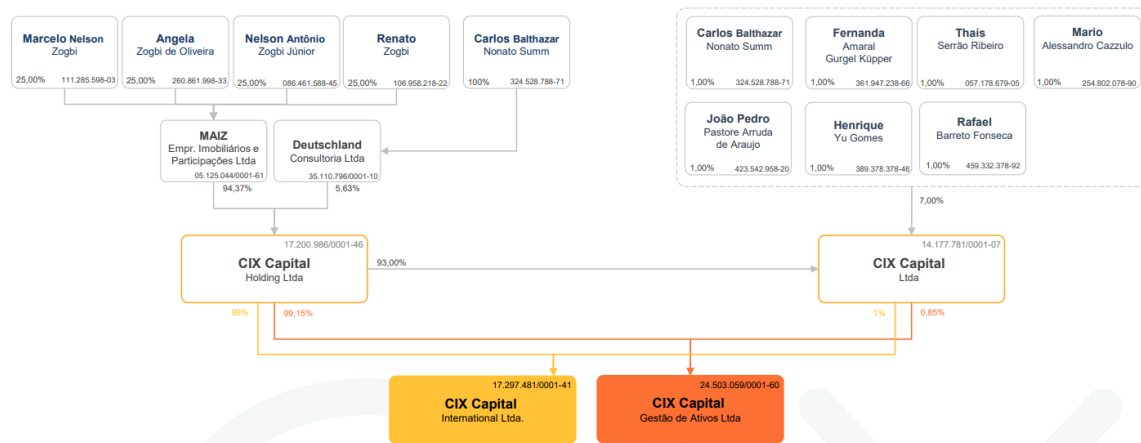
Marcelo Nelson Zogbi
25,00% 111.285.598-03

Angela Zogbi de Oliveira
25,00% 260.861.998-33

Nelson Antônio Zogbi Júnior
25,00% 086.461.588-45

Renato Zogbi
25,00% 106.958.218-22

Carlos Balthazar Nonato Summ
100% 324.528.788-71

MAIZ Empr. Imobiliários e Participações Ltda
05.125.044/0001-61
94,37%

Deutschland Consultoria Ltda
35.110.796/0001-10
5,63%

Carlos Balthazar Nonato Summ
1,00% 324.528.788-71

Fernanda Amaral Gurgel Küpper
1,00% 361.947.238-66

Thaís Serrão Ribeiro
1,00% 057.178.679-05

Mario Alessandro Cazzulo
1,00% 254.802.078-90

João Pedro Pastore Arruda de Araujo
1,00% 423.542.958-20

Henrique Yu Gomes
1,00% 389.378.378-46

Rafael Barreto Fonseca
1,00% 459.332.378-92

7,00%

17.200.986/0001-46
CIX Capital Holding Ltda

93,00%

14.177.781/0001-07
CIX Capital Ltda

99%
99,15%
1%
0,85%

17.297.481/0001-41
CIX Capital International Ltda.

24.503.059/0001-60
CIX Capital Gestão de Ativos Ltda